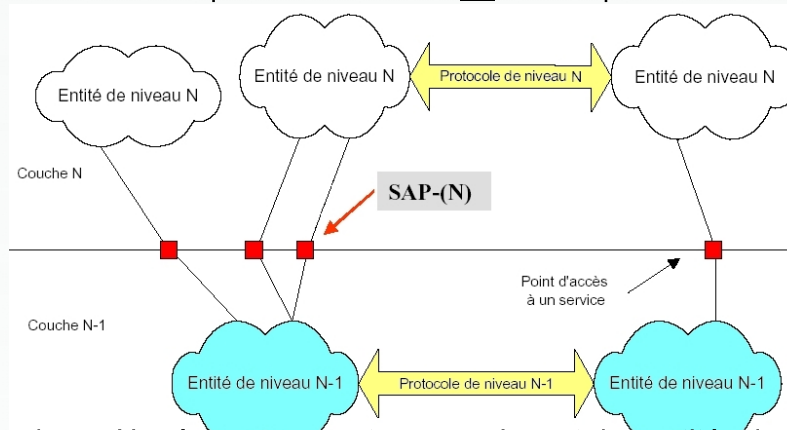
Entité de niveau N

Entité de niveau N

Protocole de niveau N

Entité de niveau N

Couche N

SAP-(N)

Point d'accès à un service

Couche N-1

Entité de niveau N-1

Protocole de niveau N-1

Entité de niveau N-1